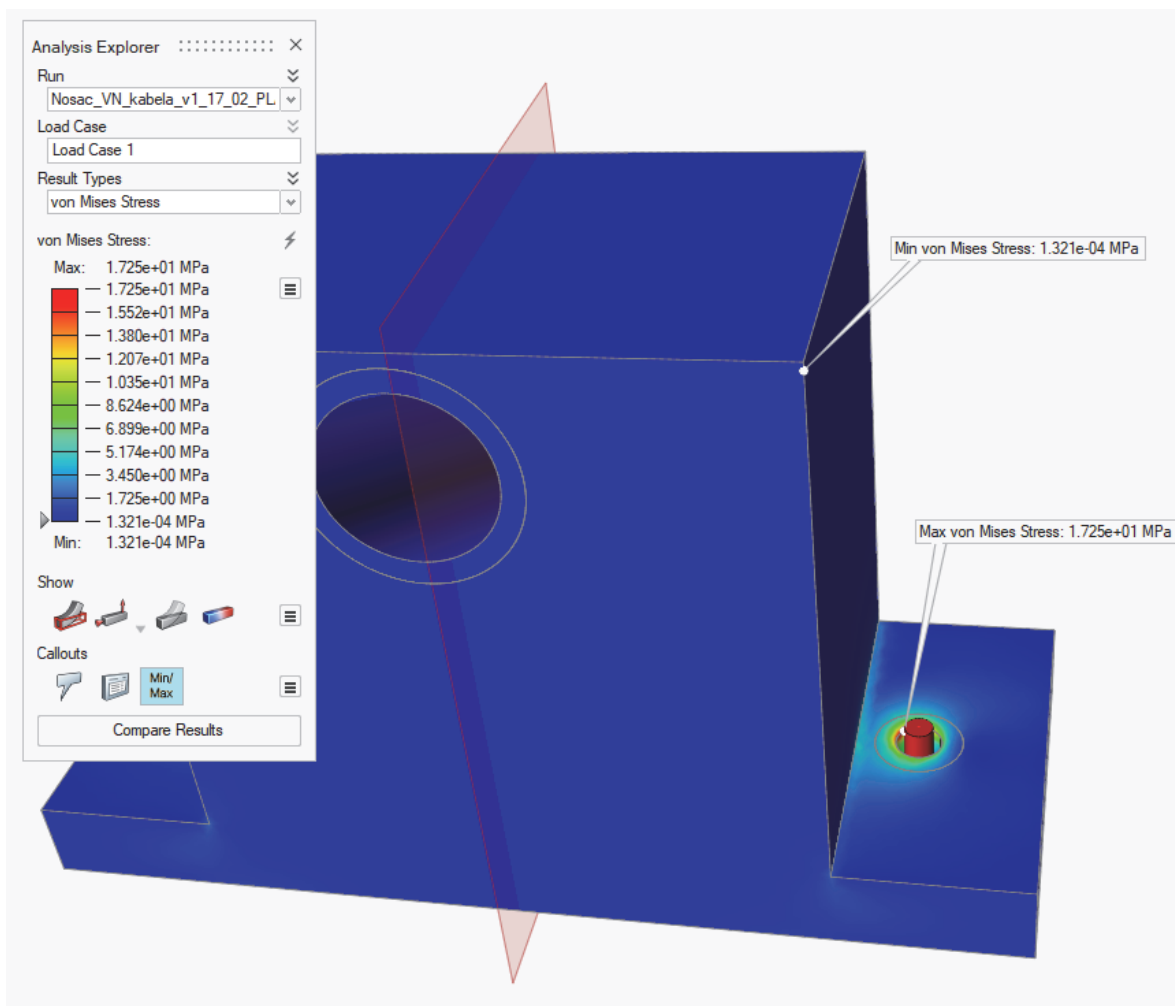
Analysis Explorer

Run

Nosac_VN_kabela_v1_17_02_PL

Load Case

Load Case 1

Result Types

von Mises Stress

von Mises Stress:

Max: 1.725e+01 MPa

1.725e+01 MPa

1.552e+01 MPa

1.380e+01 MPa

1.207e+01 MPa

1.035e+01 MPa

8.624e+00 MPa

6.899e+00 MPa

5.174e+00 MPa

3.450e+00 MPa

1.725e+00 MPa

1.321e-04 MPa

Min: 1.321e-04 MPa

Show

Callouts

Min/ Max

Compare Results

Min von Mises Stress: 1.321e-04 MPa

Max von Mises Stress: 1.725e+01 MPa